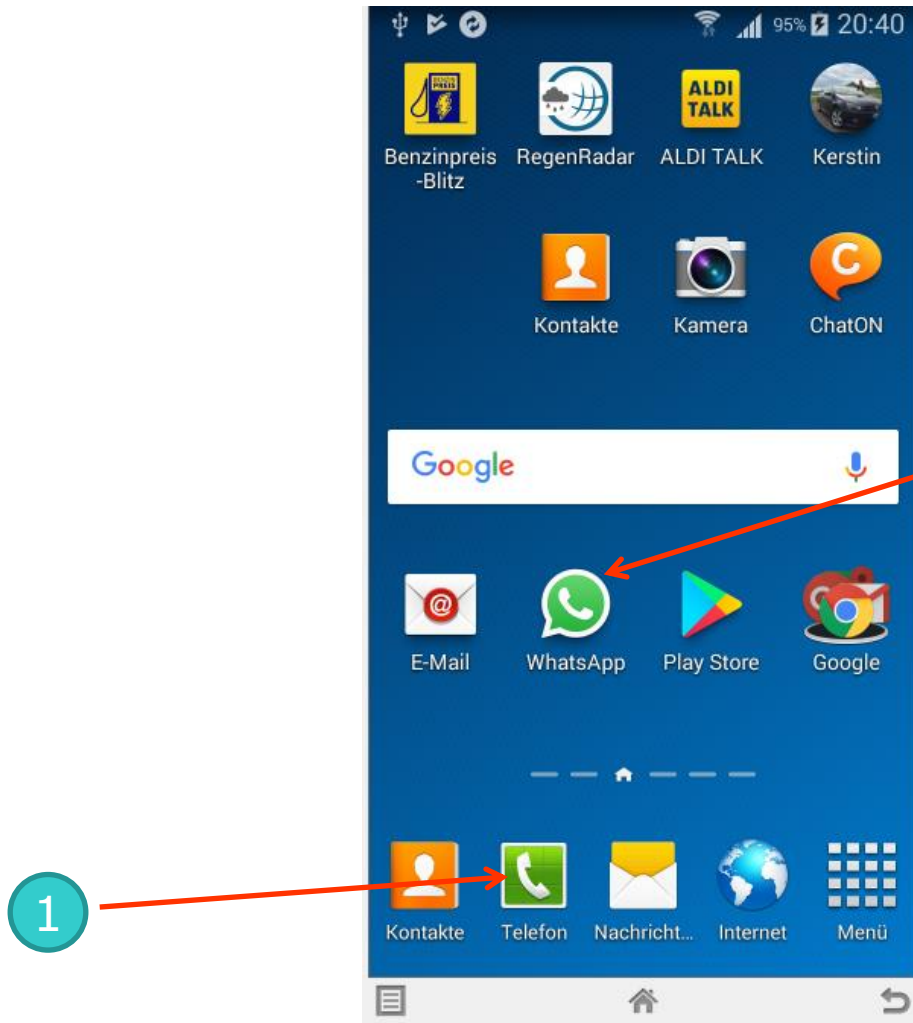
95% 20:40

BENZIN PREIS

Benzinpreis-Blitz

RegenRadar

ALDI TALK

ALDI TALK

Kerstin

Kontakte

Kamera

ChatON

Google

E-Mail

WhatsApp

Play Store

Google

Kontakte

Telefon

Nachricht...

Internet

Menü

1